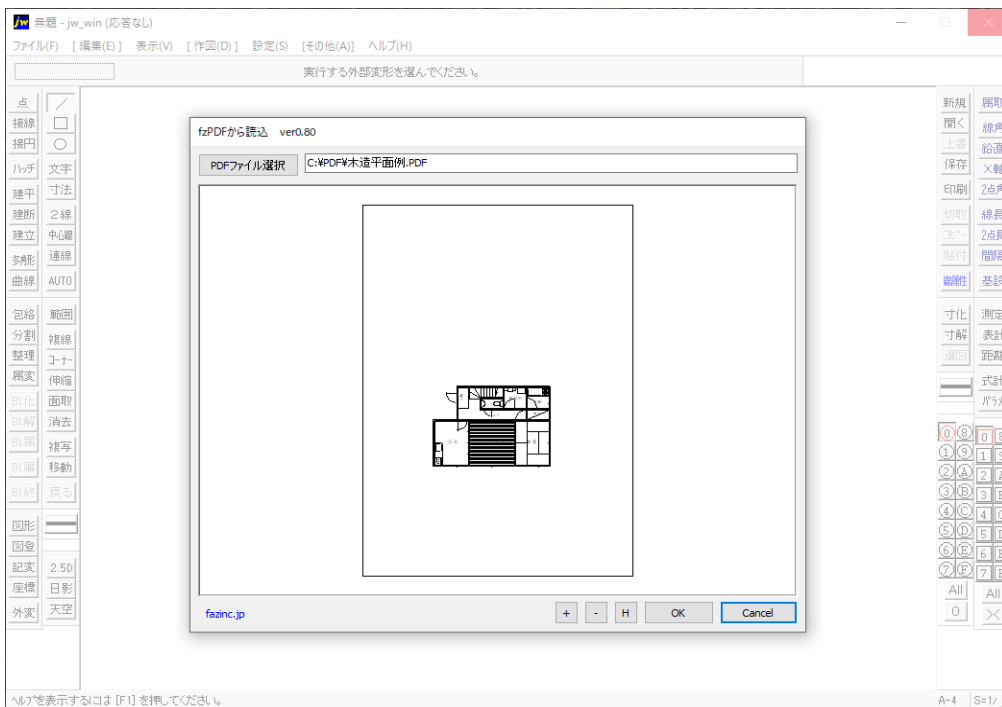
無題 - jw_win (応答なし)

ファイル(F) [編集(E)] 表示(V) [作図(D)] 設定(S) [その他(A)] ヘルプ(H)

実行する外部変形を選んでください。

点 接線 接円 ハッチ 建平 建断 建立 多角形 曲線 包絡 分割 整理 属変 BL化 BL解 BL属 BL編 BL終 図形 図登 記変 座標 外変

／ □ ○ 文字 寸法 2線 中心線 連線 AUTO 範囲 複線 コーナー 伸縮 面取 消去 複写 移動 戻る 2.5D 日影 天空

fzPDFから読込 ver0.80

PDFファイル選択 C:¥PDF¥木造平面例.PDF

fazinc.jp

+ - H OK Cancel

新規 開く 上書 保存 印刷 切取 コピー 貼付 線属性 寸化 寸解 選図

属取 線角 鉛直 ×軸 2点角 線長 2点長 間隔 基設 測定 表計 距離 式計 パラメ

0 8 1 9 2 A 3 B 4 C 5 D 6 E 7 F All 0

ヘルプを表示するには [F1] を押してください。

A-4 S=1/